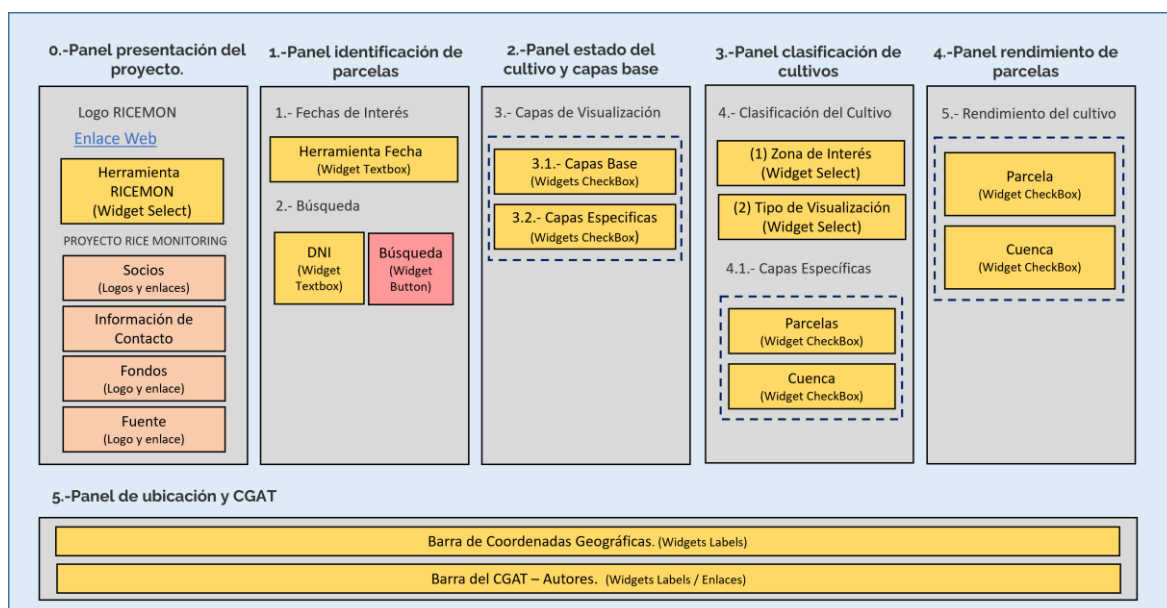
0.-Panel presentación del proyecto.

Logo RICEMON

Enlace Web

Herramienta RICEMON (Widget Select)

PROYECTO RICE MONITORING

Socios (Logos y enlaces)

Información de Contacto

Fondos (Logo y enlace)

Fuente (Logo y enlace)

1.-Panel identificación de parcelas

1.- Fechas de Interés

Herramienta Fecha (Widget Textbox)

2.- Búsqueda

DNI (Widget Textbox)

Búsqueda (Widget Button)

2.-Panel estado del cultivo y capas base

3.- Capas de Visualización

3.1.- Capas Base (Widgets CheckBox)

3.2.- Capas Especificas (Widgets CheckBox)

3.-Panel clasificación de cultivos

4.- Clasificación del Cultivo

(1) Zona de Interés (Widget Select)

(2) Tipo de Visualización (Widget Select)

4.1.- Capas Específicas

Parcelas (Widget CheckBox)

Cuenca (Widget CheckBox)

4.-Panel rendimiento de parcelas

5.- Rendimiento del cultivo

Parcela (Widget CheckBox)

Cuenca (Widget CheckBox)

5.-Panel de ubicación y CGAT

Barra de Coordenadas Geográficas. (Widgets Labels)

Barra del CGAT – Autores. (Widgets Labels / Enlaces)